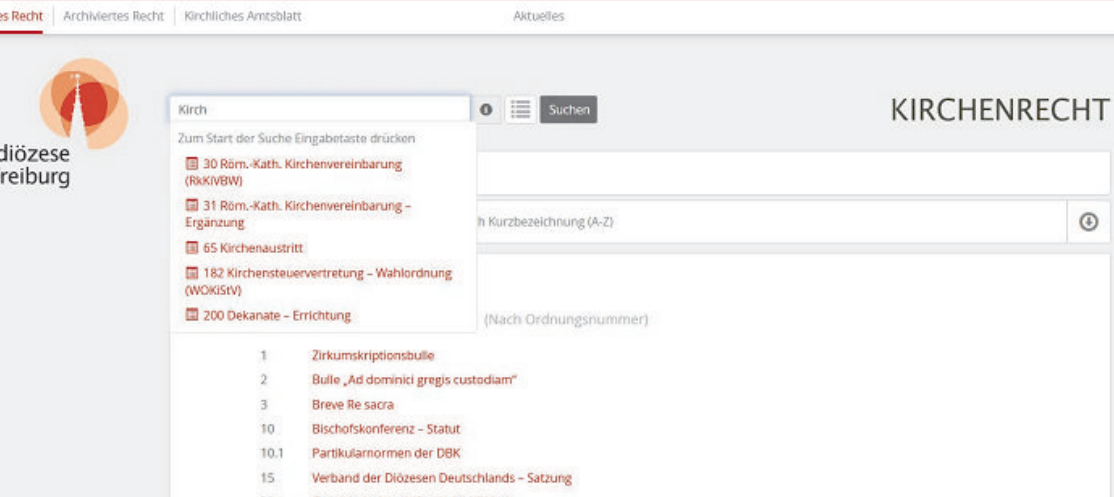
es Recht | Archiviertes Recht | Kirchliches Amtsblatt

Aktuelles

diözese
reiburg

Kirch

Suchen

KIRCHENRECHT

Zum Start der Suche Eingabetaste drücken

30 Röm.-Kath. Kirchenvereinbarung (RkKIVBW)

31 Röm.-Kath. Kirchenvereinbarung – Ergänzung

65 Kirchenaustritt

182 Kirchensteuervertretung – Wahlordnung (WOKiStV)

200 Dekanate – Errichtung

h Kurzbezeichnung (A-Z)

(Nach Ordnungsnummer)

1 Zirkumskriptionsbulle
2 Bulle „Ad dominici gregis custodiam"
3 Breve Re sacra
10 Bischofskonferenz – Statut
10.1 Partikularnormen der DBK
15 Verband der Diözesen Deutschlands – Satzung